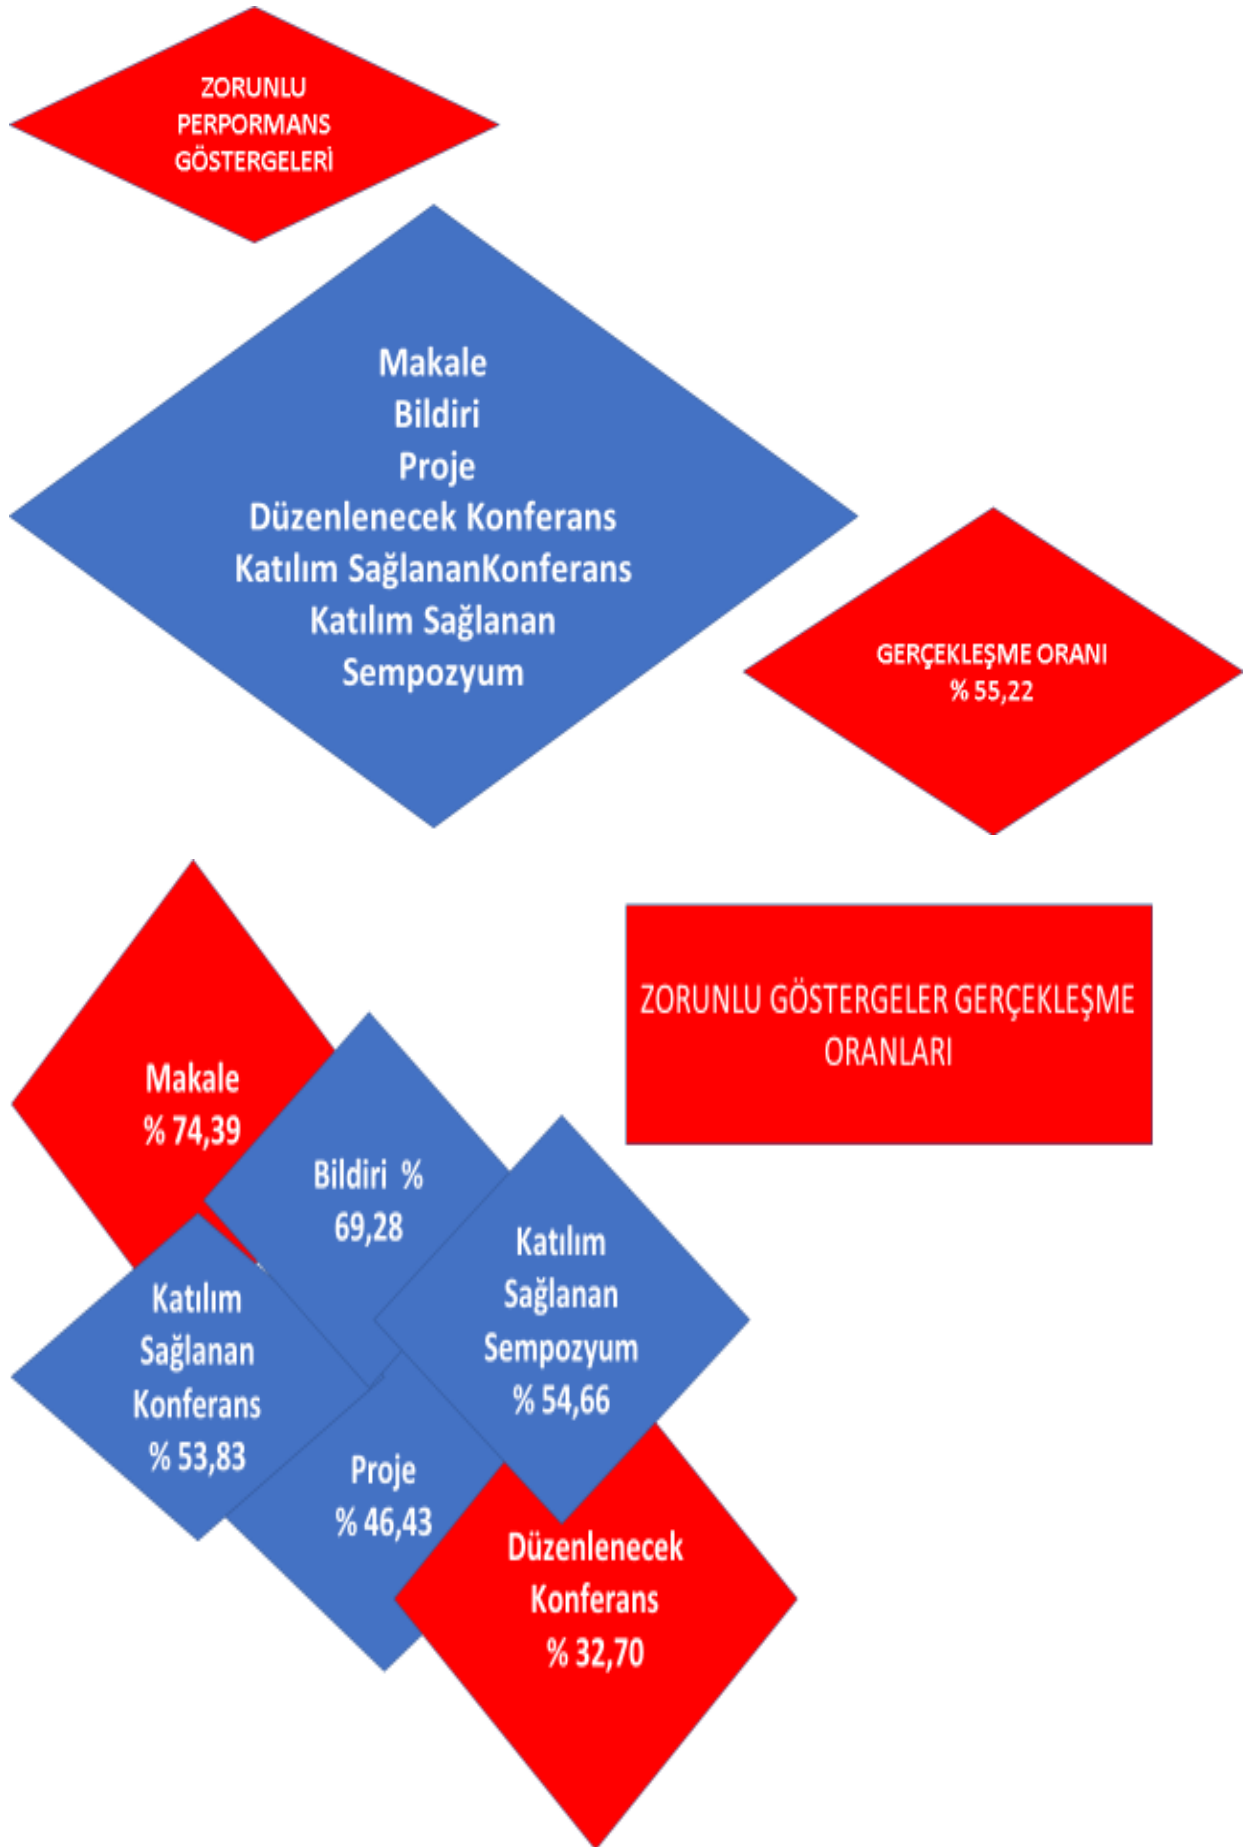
ZORUNLU PERPORMANS GÖSTERGELERİ

Makale
Bildiri
Proje
Düzenlenecek Konferans
Katılım SağlananKonferans
Katılım Sağlanan Sempozyum

GERÇEKLEŞME ORANI
% 55,22

ZORUNLU GÖSTERGELER GERÇEKLEŞME ORANLARI

Makale
% 74,39

Bildiri %
69,28

Katılım Sağlanan Sempozyum
% 54,66

Katılım Sağlanan Konferans
% 53,83

Proje
% 46,43

Düzenlenecek Konferans
% 32,70